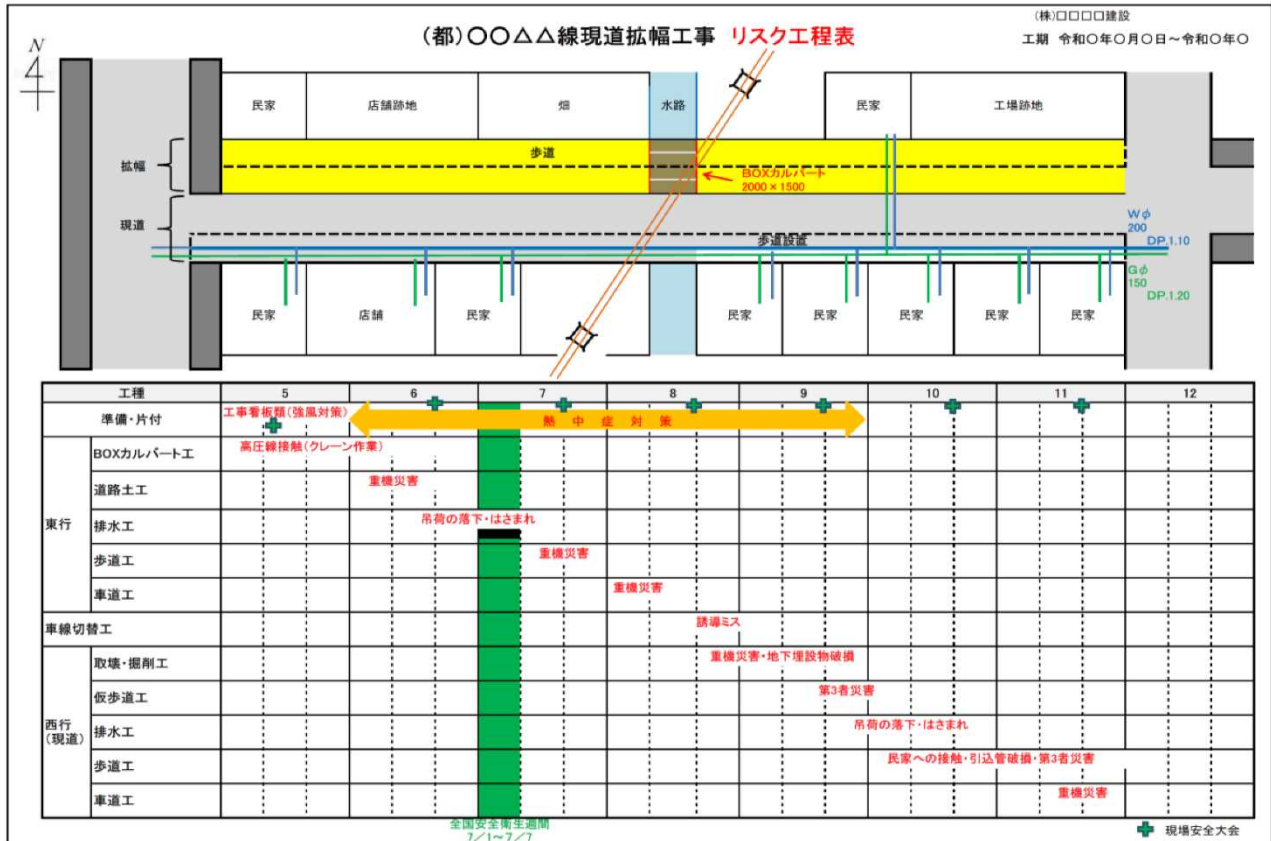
（都）〇〇△△線現道拡幅工事　リスク工程表

(株)□□□□建設
工期　令和〇年〇月〇日～令和〇年〇

N

民家　店舗跡地　畑　水路　民家　工場跡地

拡幅
歩道
BOXカルバート
2000 × 1500

現道
歩道設置
Wφ
200
DP.1.10
Gφ
150
DP.1.20

民家　店舗　民家　民家　民家　民家　民家　民家

| 工種 | | 5 | 6 | 7 | 8 | 9 | 10 | 11 | 12 |
|---|---|---|---|---|---|---|---|---|---|
| 準備・片付 | | 工事看板類（強風対策） | | 熱中症対策 | | | | | |
| 東行 | BOXカルバート工 | 高圧線接触（クレーン作業） | | | | | | | |
| | 道路土工 | | 重機災害 | | | | | | |
| | 排水工 | | 吊荷の落下・はさまれ | | | | | | |
| | 歩道工 | | | 重機災害 | | | | | |
| | 車道工 | | | | 重機災害 | | | | |
| 車線切替工 | | | | | 誘導ミス | | | | |
| 西行（現道） | 取壊・掘削工 | | | | 重機災害・地下埋設物破損 | | | | |
| | 仮歩道工 | | | | | 第3者災害 | | | |
| | 排水工 | | | | | | 吊荷の落下・はさまれ | | |
| | 歩道工 | | | | | | 民家への接触・引込管破損・第3者災害 | | |
| | 車道工 | | | | | | | 重機災害 | |

全国安全衛生週間
7／1～7／7

現場安全大会